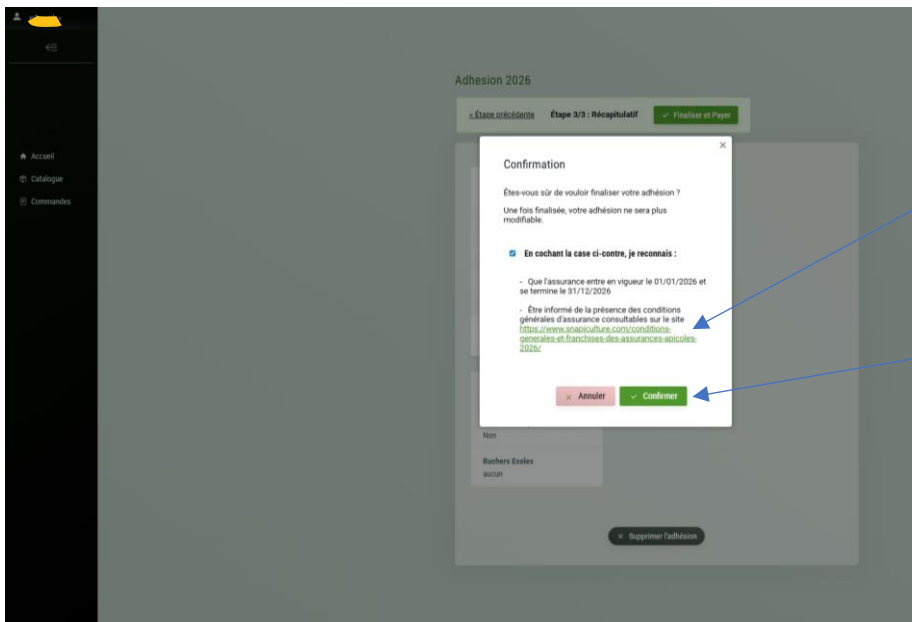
Accueil
Catalogue
Commandes

Adhesion 2026

« Étape précédente Étape 3/3 : Récapitulatif Finaliser et Payer

Confirmation

Êtes-vous sûr de vouloir finaliser votre adhésion ?

Une fois finalisée, votre adhésion ne sera plus modifiable.

En cochant la case ci-contre, je reconnais :

- Que l'assurance entre en vigueur le 01/01/2026 et se termine le 31/12/2026

- Être informé de la présence des conditions générales d'assurance consultables sur le site https://www.snapiculture.com/conditions-generales-et-franchises-des-assurances-apicoles-2026/

Annuler Confirmer

Non

Ruchers Ecoles
aucun

Supprimer l'adhésion